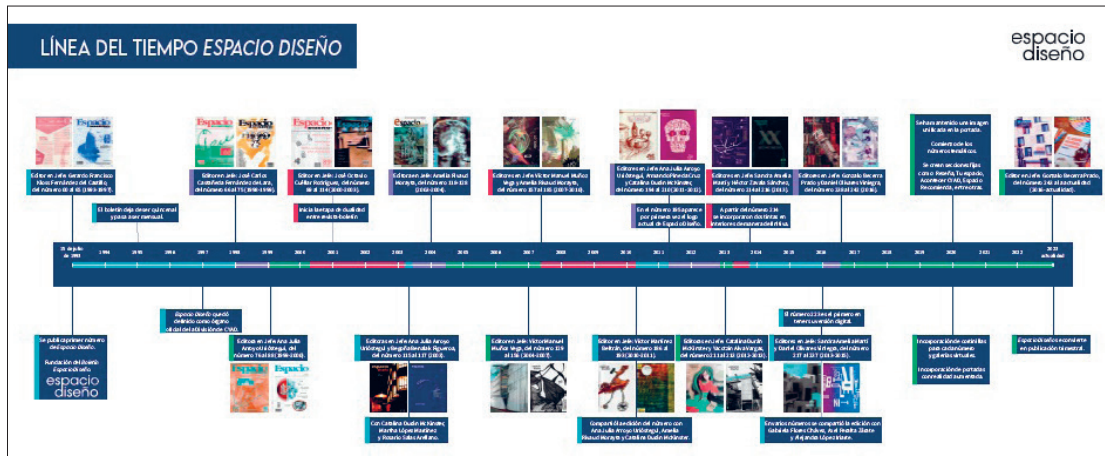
LÍNEA DEL TIEMPO ESPACIO DISEÑO

espacio diseño

Editor en Jefe Gerardo Francisco Rios Fernández del Castillo, del número 00 al 03 (1993-1997)

El boletín deja de ser quincenal y pasa a ser mensual.

Editores en Jefe: José Carlos Castañeta Fernández del Lara, del número 66 al 75 (1998-1998).

Editor en Jefe: José Octavio Cuéllar Rodríguez, del número 80 al 114 (2000-2003).

Inicia la etapa de dualidad entre revista-boletín

Editora en Jefe Amelia Rivaud Morayta, del número 118-128 (2003-2004).

Editores en Jefe Víctor Manuel Muñoz Vega y Amelia Rivaud Morayta, del número 167 al 181 (2007-2010).

Editores en Jefe Ana Julia Arroyo Urióstegui, Amando Piñeda Cruz y Catalina Durán McKinster, del número 194 al 210 (2011-2012).

En el número 193 aparece por primera vez el logo actual de Espacio Diseño.

Editores en Jefe Sandra Amelia Martí y Héctor Zavala Sánchez, del número 214 al 216 (2013).

A partir del número 216 se incorporaron doctrinas en interiores de manera definitiva.

Editores en Jefe Gonzalo Becerra Prado y Daniel Olivares Viniegra, del número 218 al 241 (2016).

Se ha mantenido una imagen unificada en la portada.

Comienzan los números temáticos.

Se crean secciones fijas como: Reseña, Tu espacio, Acontecer CYAD, Espacio Recomienda, entrevistas.

Editor en Jefe Gonzalo Becerra Prado, del número 248 al actual del (2018-actualidad).

21 de julio de 1993

1994 1995 1996 1997 1998 1999 2000 2001 2002 2003 2004 2005 2006 2007 2008 2009 2010 2011 2012 2013 2014 2015 2016 2017 2018 2019 2020 2021 2022 2023 actualidad

Se publica primer número del Espacio Diseño.

Fundación del boletín Espacio Diseño.

espacio diseño

Espacio diseño quedó definido como órgano oficial de la División de CYAD.

Editores en Jefe Ana Julia Arroyo Urióstegui, del número 76 al 88 (1998-2000).

Editores en Jefe Ana Julia Arroyo Urióstegui y Diego Fatterdale Figueroa, del número 115 al 117 (2003).

Con Catalina Durán McKinster, Martha López Martínez y Rosario Salas Arellano.

Editores en Jefe Víctor Manuel Muñoz Vega, del número 129 al 156 (2004-2007).

Editor en Jefe Víctor Martínez Beltrán, del número 186 al 193 (2010-2011).

Compartió la edición del número con Ana Julia Arroyo Urióstegui, Amelia Rivaud Morayta y Catalina Durán McKinster.

Editores en Jefe Catalina Durán McKinster y Yazmín Alva Vargas, del número 211 al 213 (2012-2013).

El número 223 es el primero en tener su versión digital.

Editores en Jefe Sandra Amelia Martí y Daniel Olivares Viniegra, del número 217 al 237 (2013-2016).

En varios números se compartió la edición con Gabriela Flores Chávez, Axel Peralta Zárate y Alejandra López Iriarte.

Incorporación de contenidos para coleccionismo y galerías virtuales.

Incorporación de portadas con realidad aumentada.

Espacio diseño comienza en publicación trimestral.